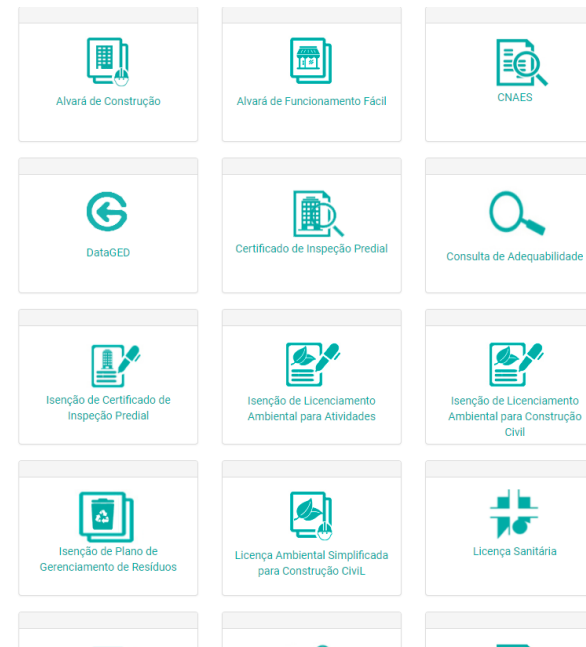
Alvará de Construção

Alvará de Funcionamento Fácil

CNAES

DataGED

Certificado de Inspeção Predial

Consulta de Adequabilidade

Isenção de Certificado de Inspeção Predial

Isenção de Licenciamento Ambiental para Atividades

Isenção de Licenciamento Ambiental para Construção Civil

Isenção de Plano de Gerenciamento de Resíduos

Licença Ambiental Simplificada para Construção CiviL

Licença Sanitária